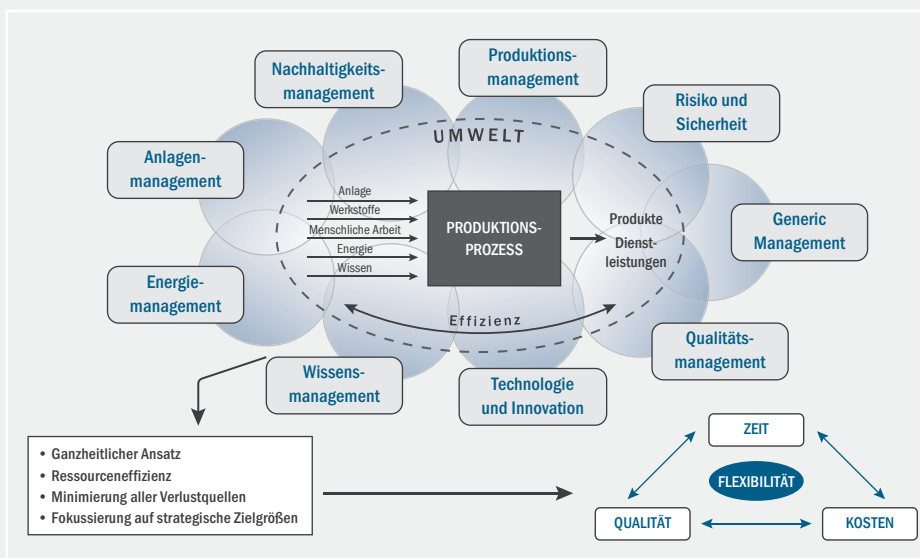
Nachhaltigkeitsmanagement

Produktionsmanagement

Risiko und Sicherheit

Anlagenmanagement

UMWELT

Generic Management

Anlage
Werkstoffe
Menschliche Arbeit
Energie
Wissen

PRODUKTIONSPROZESS

Produkte Dienstleistungen

Energiemanagement

Effizienz

Qualitätsmanagement

Wissensmanagement

Technologie und Innovation

• Ganzheitlicher Ansatz
• Ressourceneffizienz
• Minimierung aller Verlustquellen
• Fokussierung auf strategische Zielgrößen

ZEIT

FLEXIBILITÄT

QUALITÄT

KOSTEN